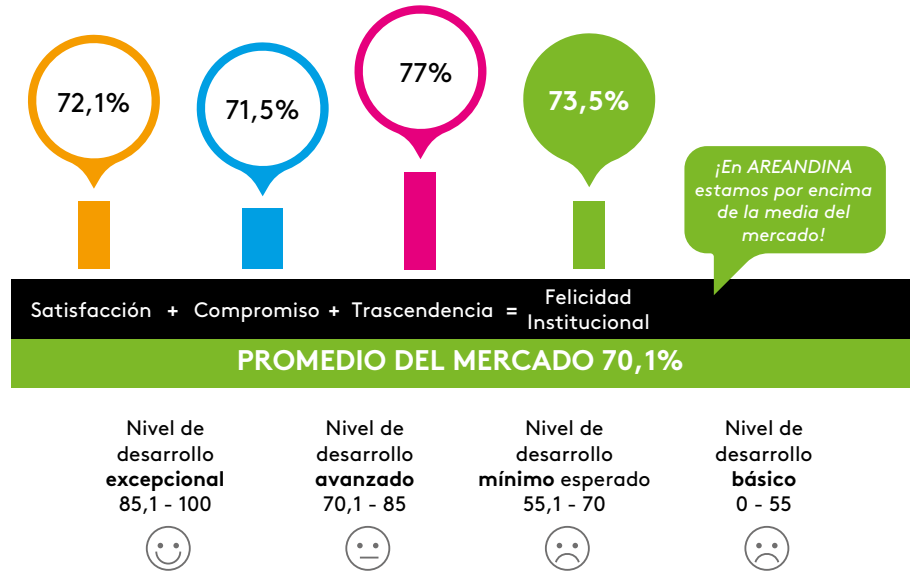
72,1%

71,5%

77%

73,5%

¡En AREANDINA estamos por encima de la media del mercado!

Satisfacción + Compromiso + Trascendencia = Felicidad Institucional

PROMEDIO DEL MERCADO 70,1%

Nivel de desarrollo **excepcional** 85,1 - 100

Nivel de desarrollo **avanzado** 70,1 - 85

Nivel de desarrollo **mínimo** esperado 55,1 - 70

Nivel de desarrollo **básico** 0 - 55